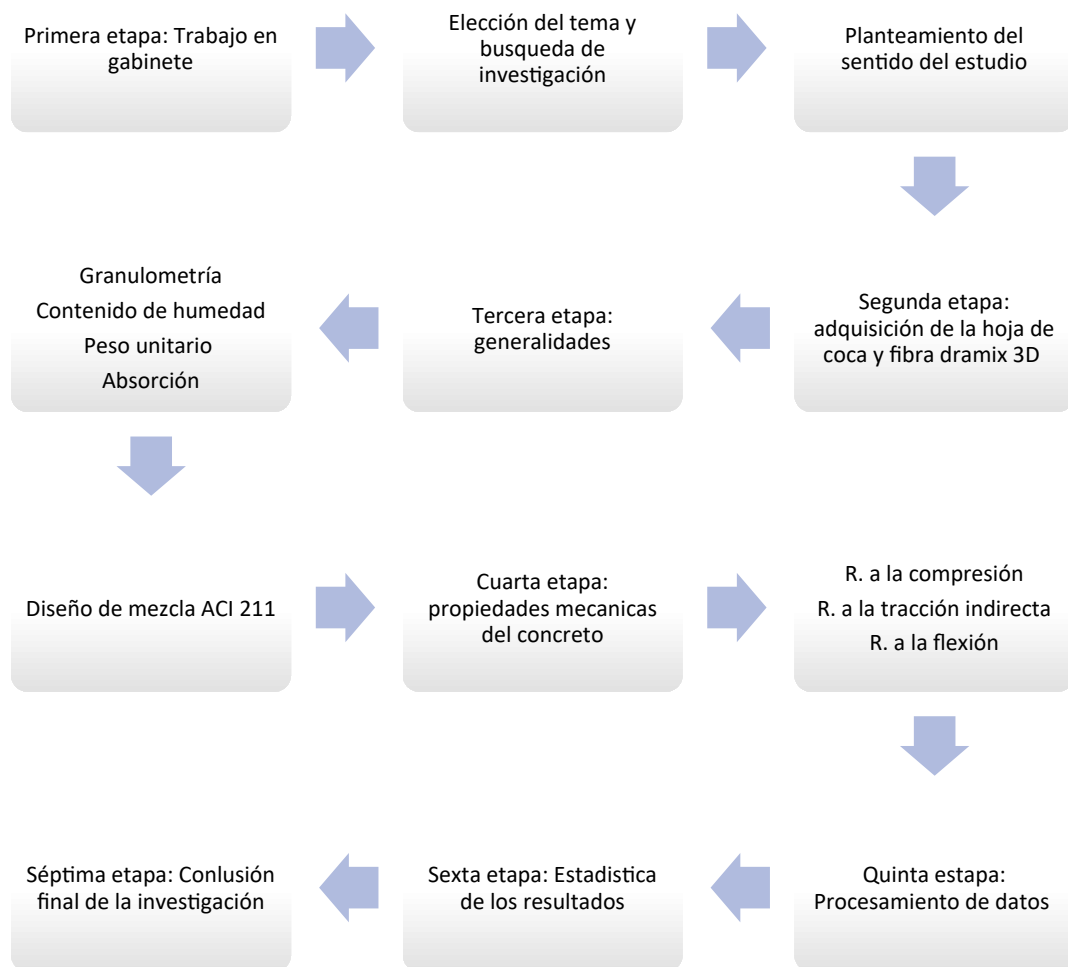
Primera etapa: Trabajo en gabinete

Elección del tema y busqueda de investigación

Planteamiento del sentido del estudio

Segunda etapa: adquisición de la hoja de coca y fibra dramix 3D

Tercera etapa: generalidades

Granulometría
Contenido de humedad
Peso unitario
Absorción

Diseño de mezcla ACI 211

Cuarta etapa: propiedades mecanicas del concreto

R. a la compresión
R. a la tracción indirecta
R. a la flexión

Quinta estapa: Procesamiento de datos

Sexta etapa: Estadistica de los resultados

Séptima etapa: Conlusión final de la investigación